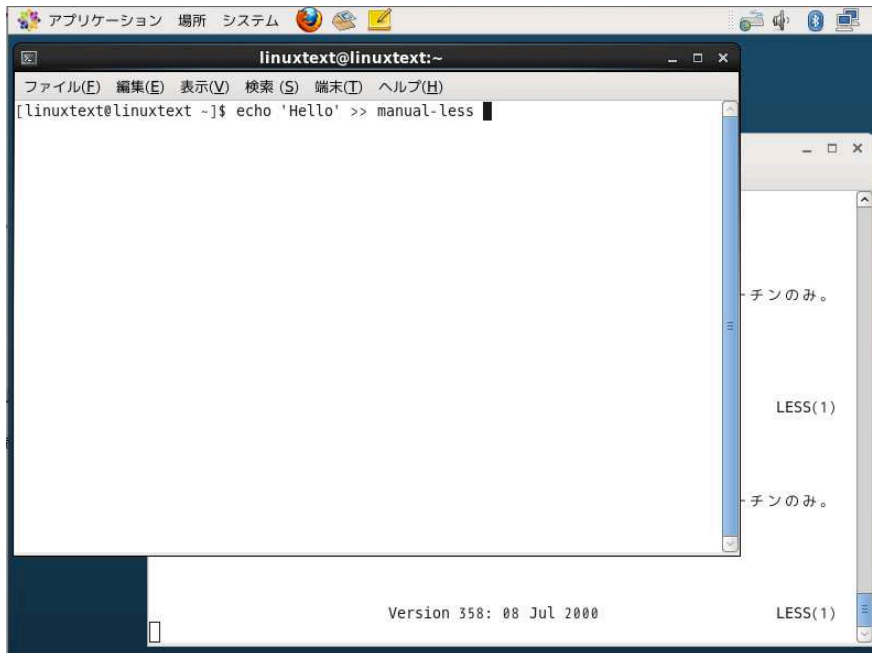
アプリケーション 場所 システム

linuxtext@linuxtext:~

ファイル(F) 編集(E) 表示(V) 検索 (S) 端末(T) ヘルプ(H)

[linuxtext@linuxtext ~]$ echo 'Hello' >> manual-less

-チンのみ。

LESS(1)

-チンのみ。

Version 358: 08 Jul 2000

LESS(1)